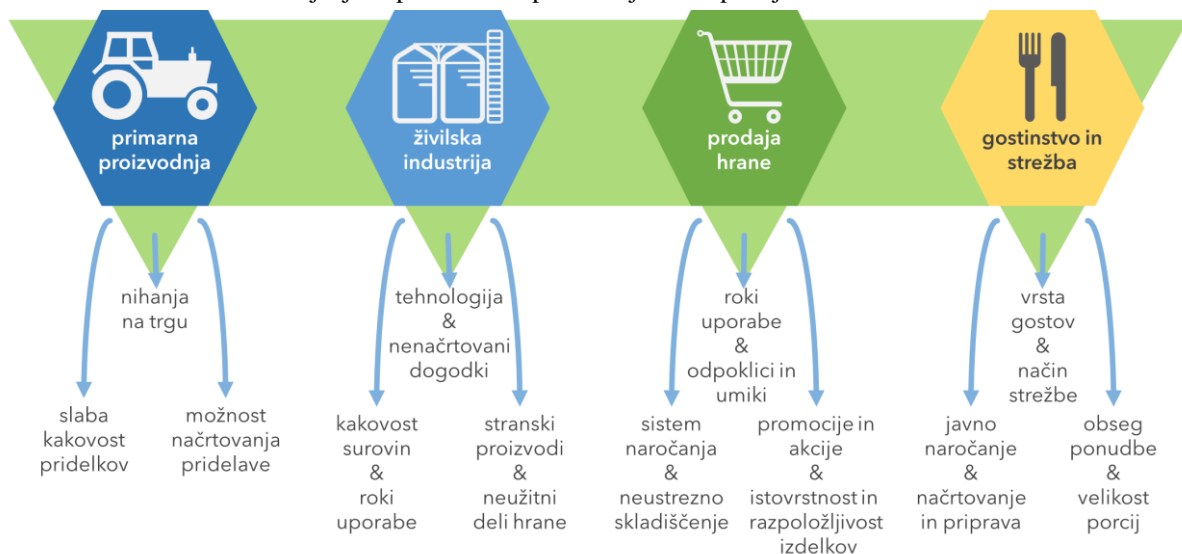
primarna proizvodnja

nihanja na trgu

slaba kakovost pridelkov

možnost načrtovanja pridelave

živilska industrija

tehnologija & nenačrtovani dogodki

kakovost surovin & roki uporabe

stranski proizvodi & neužitni deli hrane

prodaja hrane

roki uporabe & odpoklici in umiki

sistem naročanja & neustrezno skladiščenje

promocije in akcije & istovrstnost in razpoložljivost izdelkov

gostinstvo in strežba

vrsta gostov & način strežbe

javno naročanje & načrtovanje in priprava

obseg ponudbe & velikost porcij